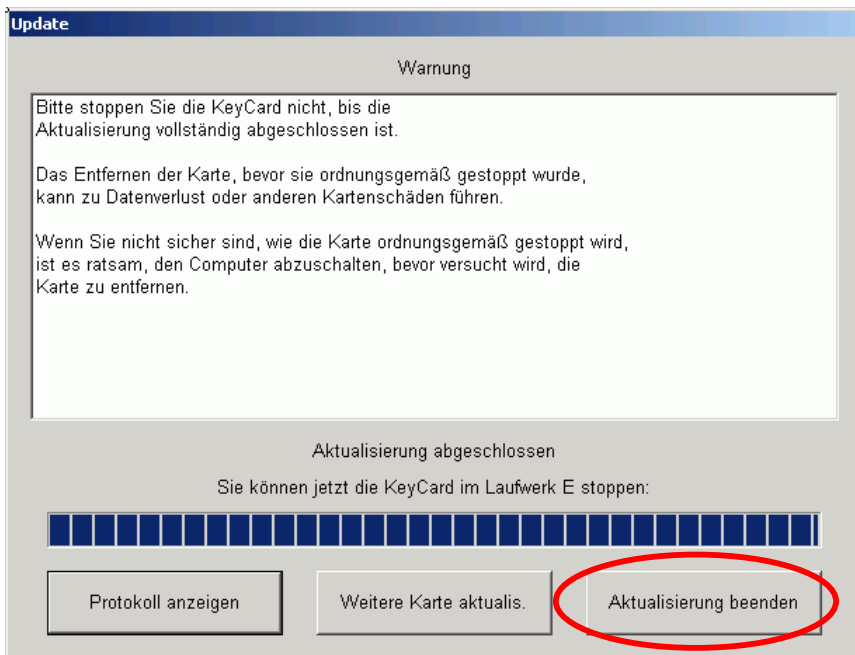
Update

Warnung

Bitte stoppen Sie die KeyCard nicht, bis die Aktualisierung vollständig abgeschlossen ist.

Das Entfernen der Karte, bevor sie ordnungsgemäß gestoppt wurde, kann zu Datenverlust oder anderen Kartenschäden führen.

Wenn Sie nicht sicher sind, wie die Karte ordnungsgemäß gestoppt wird, ist es ratsam, den Computer abzuschalten, bevor versucht wird, die Karte zu entfernen.

Aktualisierung abgeschlossen

Sie können jetzt die KeyCard im Laufwerk E stoppen:

Protokoll anzeigen

Weitere Karte aktualis.

Aktualisierung beenden